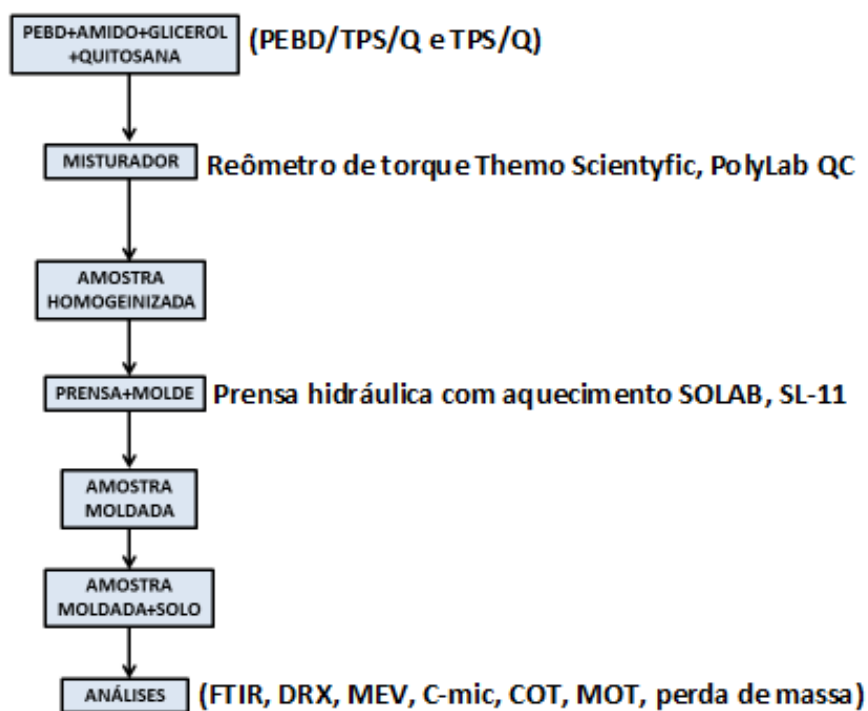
PEBD+AMIDO+GLICEROL +QUITOSANA (PEBD/TPS/Q e TPS/Q)

MISTURADOR Reômetro de torque Themo Scientyfic, PolyLab QC

AMOSTRA HOMOGEINIZADA

PRENSA+MOLDE Prensa hidráulica com aquecimento SOLAB, SL-11

AMOSTRA MOLDADA

AMOSTRA MOLDADA+SOLO

ANÁLISES (FTIR, DRX, MEV, C-mic, COT, MOT, perda de massa)